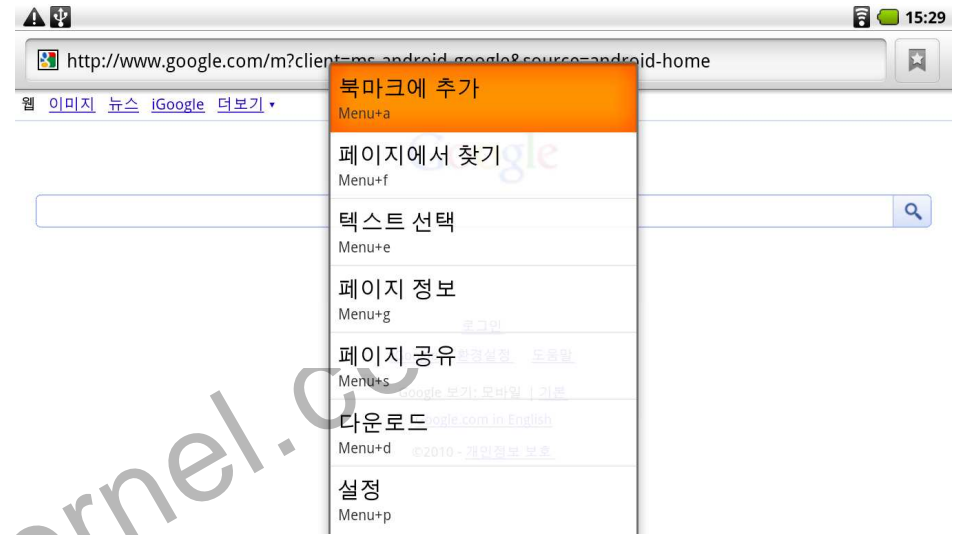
15:29

http://www.google.com/m?client=ms-android-google&source=android-home

웹 이미지 뉴스 iGoogle 더보기 ▾

북마크에 추가
Menu+a

페이지에서 찾기
Menu+f

텍스트 선택
Menu+e

페이지 정보
Menu+g

페이지 공유
Menu+s

다운로드
Menu+d

설정
Menu+p

로그인
환경설정 도움말
Google 보기: 모바일 | 기본
Google.com in English
©2010 - 개인정보 보호

ornel.c